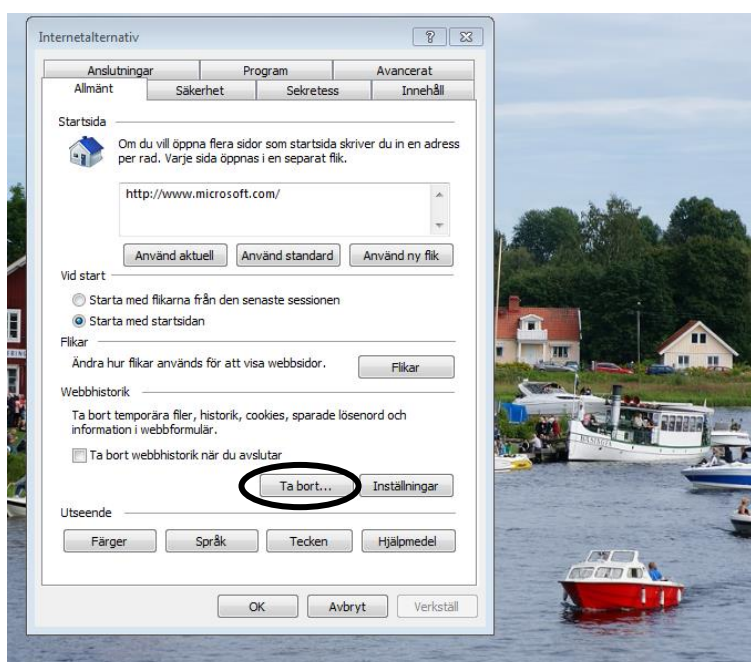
Internetalternativ

?

Anslutningar | Program | Avancerat
Allmänt | Säkerhet | Sekretess | Innehåll

Startsida

Om du vill öppna flera sidor som startsida skriver du in en adress per rad. Varje sida öppnas i en separat flik.

http://www.microsoft.com/

Använd aktuell | Använd standard | Använd ny flik

Vid start

Starta med flikarna från den senaste sessionen
Starta med startsidan

Flikar

Ändra hur flikar används för att visa webbsidor.

Flikar

Webbhistorik

Ta bort temporära filer, historik, cookies, sparade lösenord och information i webbformulär.

Ta bort webbhistorik när du avslutar

Ta bort... | Inställningar

Utseende

Färger | Språk | Tecken | Hjälpmedel

OK | Avbryt | Verkställ